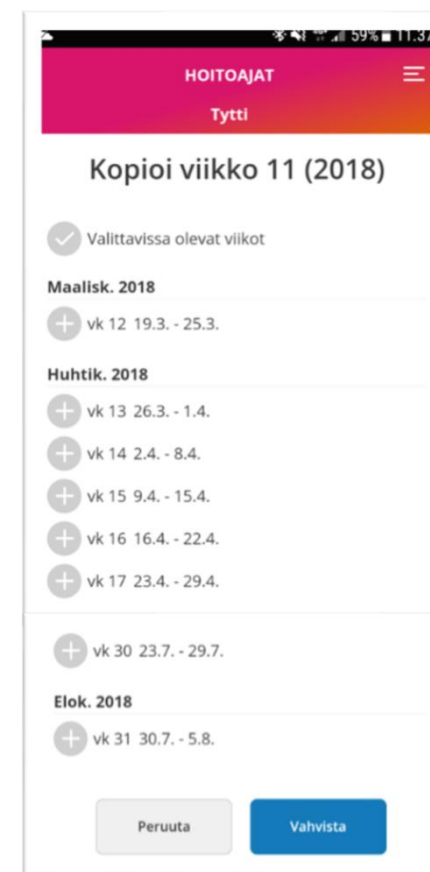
59% 11.3

HOITOAJAT

Tytti

Kopioi viikko 11 (2018)

Valittavissa olevat viikot

Maalisk. 2018

vk 12 19.3. - 25.3.

Huhtik. 2018

vk 13 26.3. - 1.4.

vk 14 2.4. - 8.4.

vk 15 9.4. - 15.4.

vk 16 16.4. - 22.4.

vk 17 23.4. - 29.4.

vk 30 23.7. - 29.7.

Elok. 2018

vk 31 30.7. - 5.8.

Peruuta

Vahvista